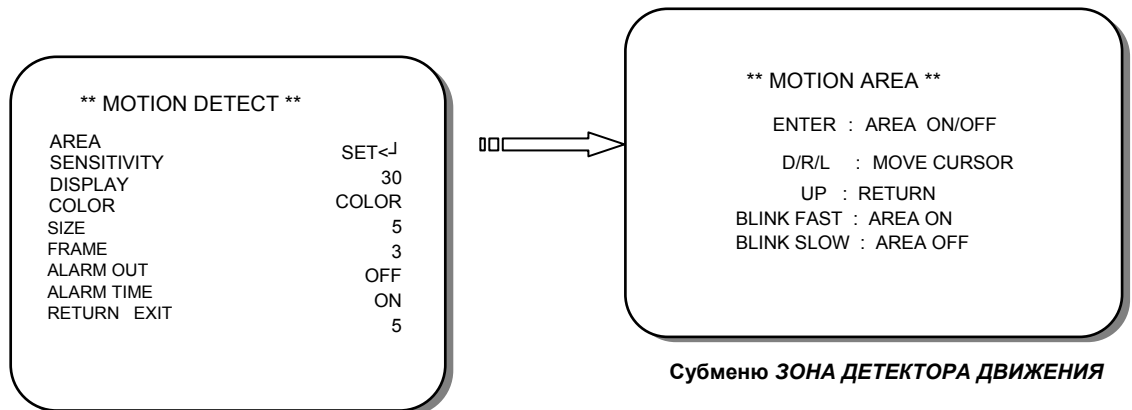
** MOTION DETECT **

AREA
SENSITIVITY
DISPLAY
COLOR
SIZE
FRAME
ALARM OUT
ALARM TIME
RETURN EXIT

SET<┘
30
COLOR
5
3
OFF
ON
5

** MOTION AREA **

ENTER : AREA ON/OFF

D/R/L : MOVE CURSOR

UP : RETURN

BLINK FAST : AREA ON

BLINK SLOW : AREA OFF

Субменю *ЗОНА ДЕТЕКТОРА ДВИЖЕНИЯ*